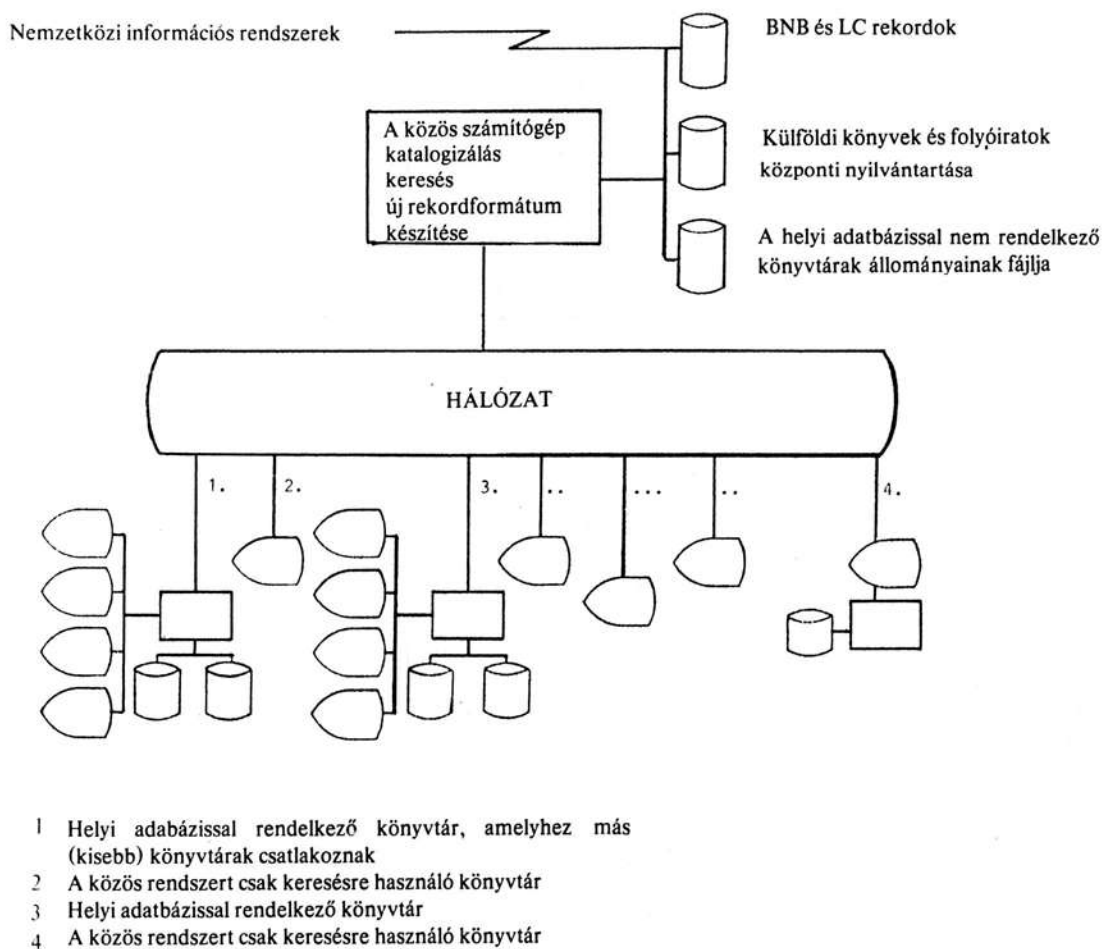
Nemzetközi információs rendszerek

BNB és LC rekordok

A közös számítógép
katalogizálás
keresés
új rekordformátum
készítése

Külföldi könyvek és folyóiratok központi nyilvántartása

A helyi adatbázissal nem rendelkező könyvtárak állományainak fájlja

HÁLÓZAT

1.

2.

3.

..

...

..

4.

1 Helyi adabázissal rendelkező könyvtár, amelyhez más (kisebb) könyvtárak csatlakoznak
2 A közös rendszert csak keresésre használó könyvtár
3 Helyi adatbázissal rendelkező könyvtár
4 A közös rendszert csak keresésre használó könyvtár